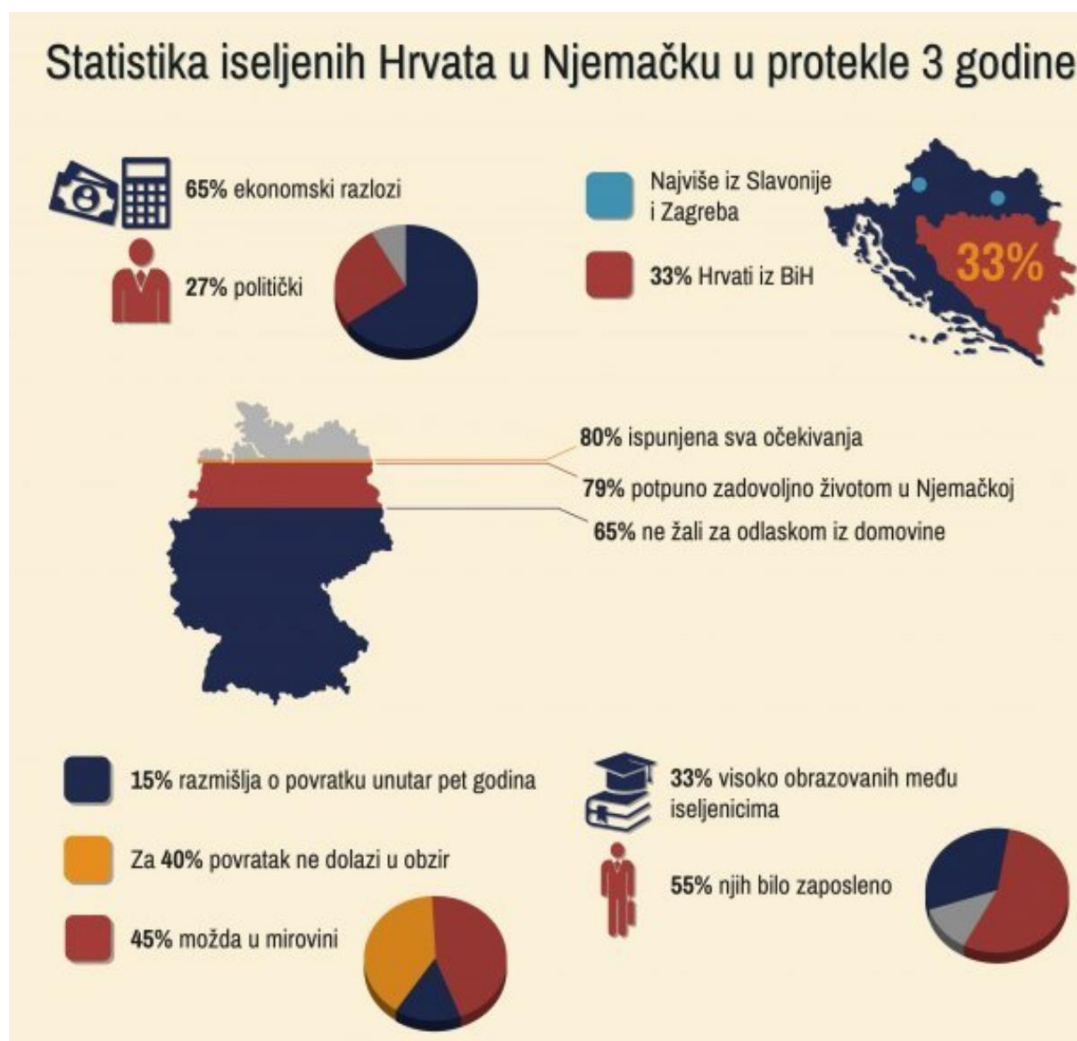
Statistika iseljenih Hrvata u Njemačku u protekle 3 godine

65% ekonomski razlozi

27% politički

Najviše iz Slavonije i Zagreba

33% Hrvati iz BiH

33%

80% ispunjena sva očekivanja

79% potpuno zadovoljno životom u Njemačkoj

65% ne žali za odlaskom iz domovine

15% razmišlja o povratku unutar pet godina

Za 40% povratak ne dolazi u obzir

45% možda u mirovini

33% visoko obrazovanih među iseljenicima

55% njih bilo zaposleno